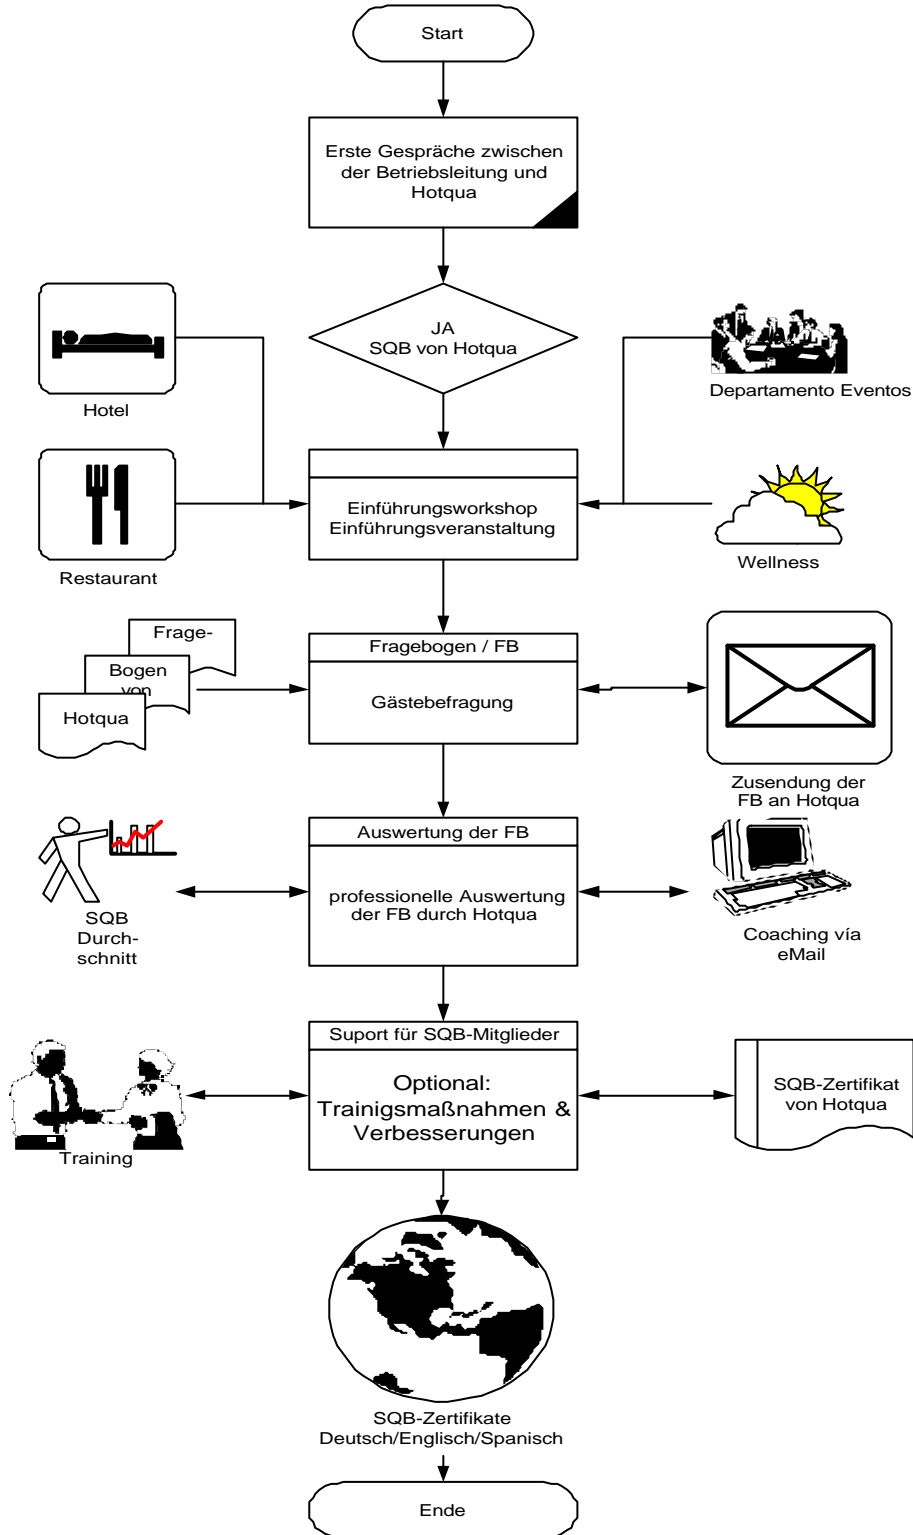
Start

Erste Gespräche zwischen der Betriebsleitung und Hotqua

Hotel

JA
SQB von Hotqua

Departamento Eventos

Restaurant

Einführungsworkshop
Einführungsveranstaltung

Wellness

Frage-
Bogen
von
Hotqua

Fragebogen / FB

Gästebefragung

Zusendung der FB an Hotqua

Auswertung der FB

professionelle Auswertung der FB durch Hotqua

SQB
Durch-
schnitt

Coaching vía eMail

Suport für SQB-Mitglieder

Optional:
Trainigsmaßnahmen & Verbesserungen

Training

SQB-Zertifikat von Hotqua

SQB-Zertifikate
Deutsch/Englisch/Spanisch

Ende